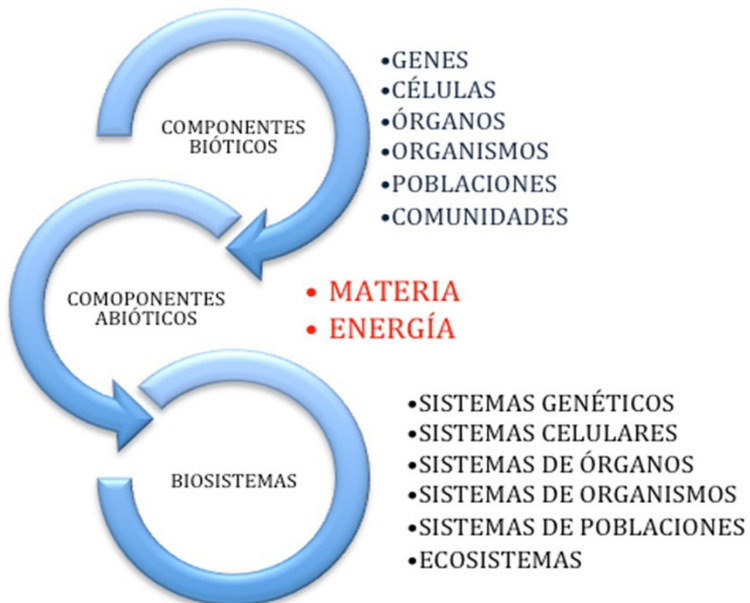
COMPONENTES BIÓTICOS

•GENES
•CÉLULAS
•ÓRGANOS
•ORGANISMOS
•POBLACIONES
•COMUNIDADES

COMOPONENTES ABIÓTICOS

• MATERIA
• ENERGÍA

BIOSISTEMAS

•SISTEMAS GENÉTICOS
•SISTEMAS CELULARES
•SISTEMAS DE ÓRGANOS
•SISTEMAS DE ORGANISMOS
•SISTEMAS DE POBLACIONES
•ECOSISTEMAS